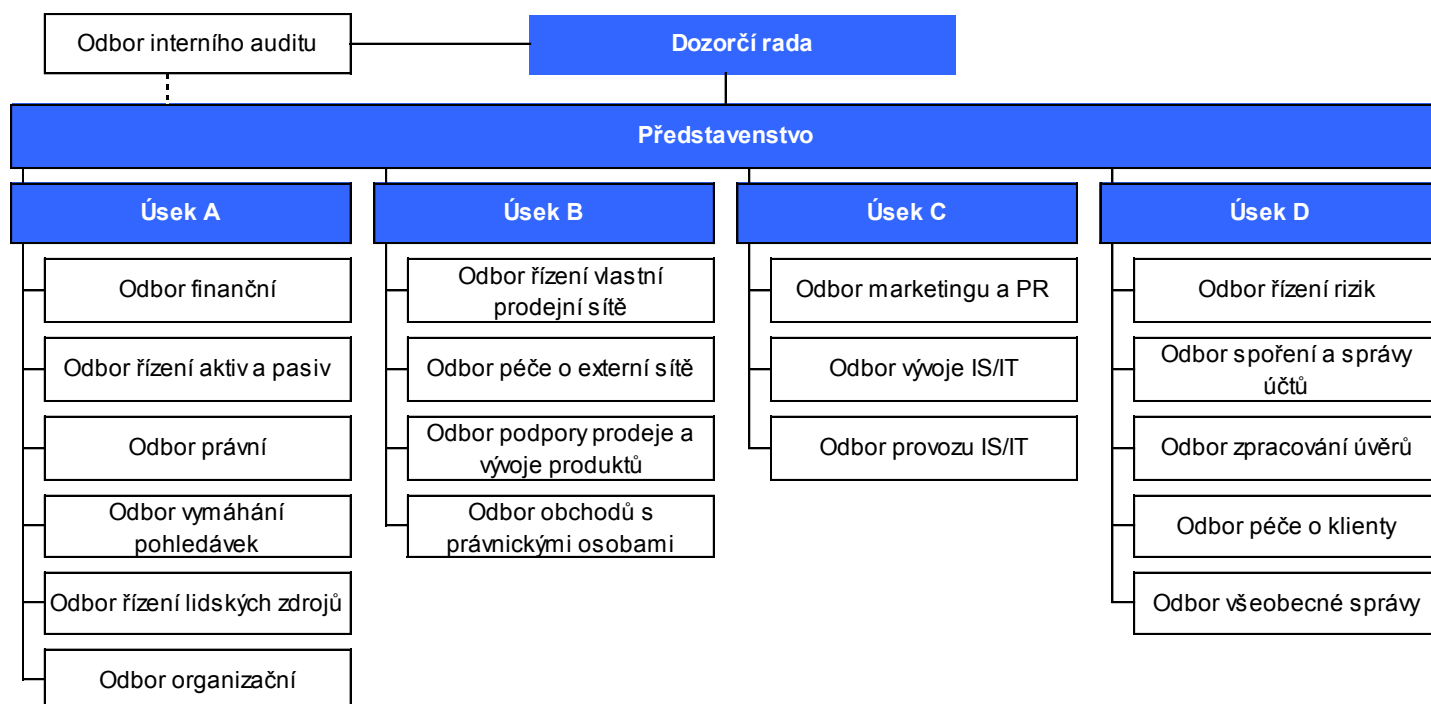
Odbor interního auditu

Dozorčí rada

Představenstvo

Úsek A

Odbor finanční

Odbor řízení aktiv a pasiv

Odbor právní

Odbor vymáhání pohledávek

Odbor řízení lidských zdrojů

Odbor organizační

Úsek B

Odbor řízení vlastní prodejní sítě

Odbor péče o externí sítě

Odbor podpory prodeje a vývoje produktů

Odbor obchodů s právnickými osobami

Úsek C

Odbor marketingu a PR

Odbor vývoje IS/IT

Odbor provozu IS/IT

Úsek D

Odbor řízení rizik

Odbor spoření a správy účtů

Odbor zpracování úvěrů

Odbor péče o klienty

Odbor všeobecné správy